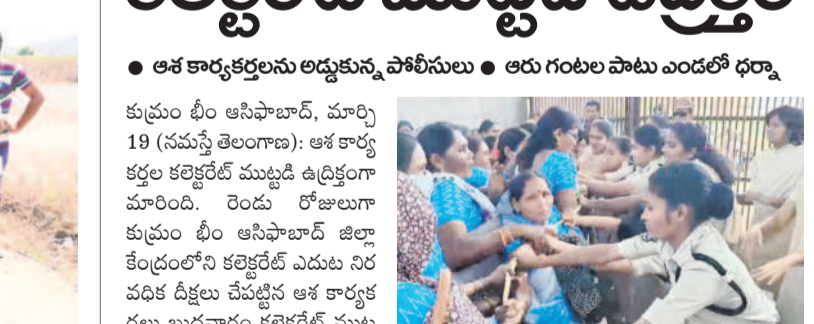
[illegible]

● ఆశ కార్యకర్తలను అడ్డుకున్న పోలీసులు ● ఆరు గంటల పాటు ఎండలో ధర్నా

కుమ్రం భీం ఆసిఫాబాద్, మార్చి 19 (నమస్తే తెలంగాణ): ఆశ కార్యకర్తల కలెక్టరేట్ ముట్టడి ఉద్రిక్తంగా మారింది. రెండు రోజులుగా కుమ్రం భీం ఆసిఫాబాద్ జిల్లా కేంద్రంలోని కలెక్టరేట్ ఎదుట నిరవధిక దీక్షలు చేపట్టిన ఆశ కార్యక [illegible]